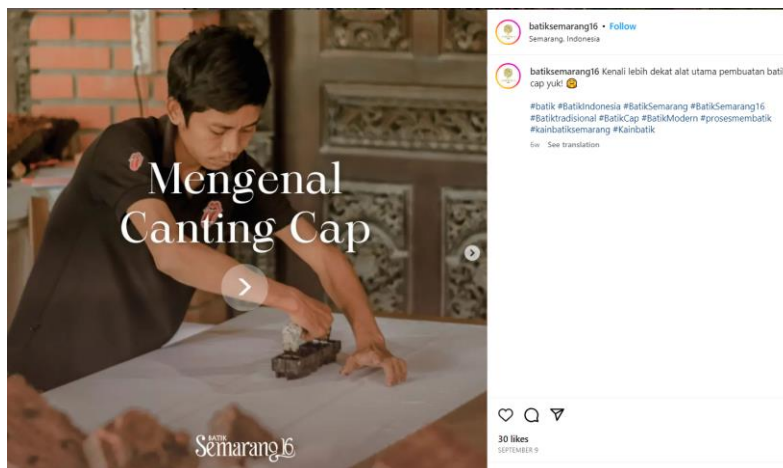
Mengenal Canting Cap

BATIK Semarang16

batiksemarang16 • Follow
Semarang, Indonesia

batiksemarang16 Kenali lebih dekat alat utama pembuatan bati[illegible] cap yuk! 😊

#batik #BatikIndonesia #BatikSemarang #BatikSemarang16 #Batiktradisional #BatikCap #BatikModern #prosesmembatik #kainbatiksemarang #Kainbatik

6w See translation

30 likes
SEPTEMBER 9